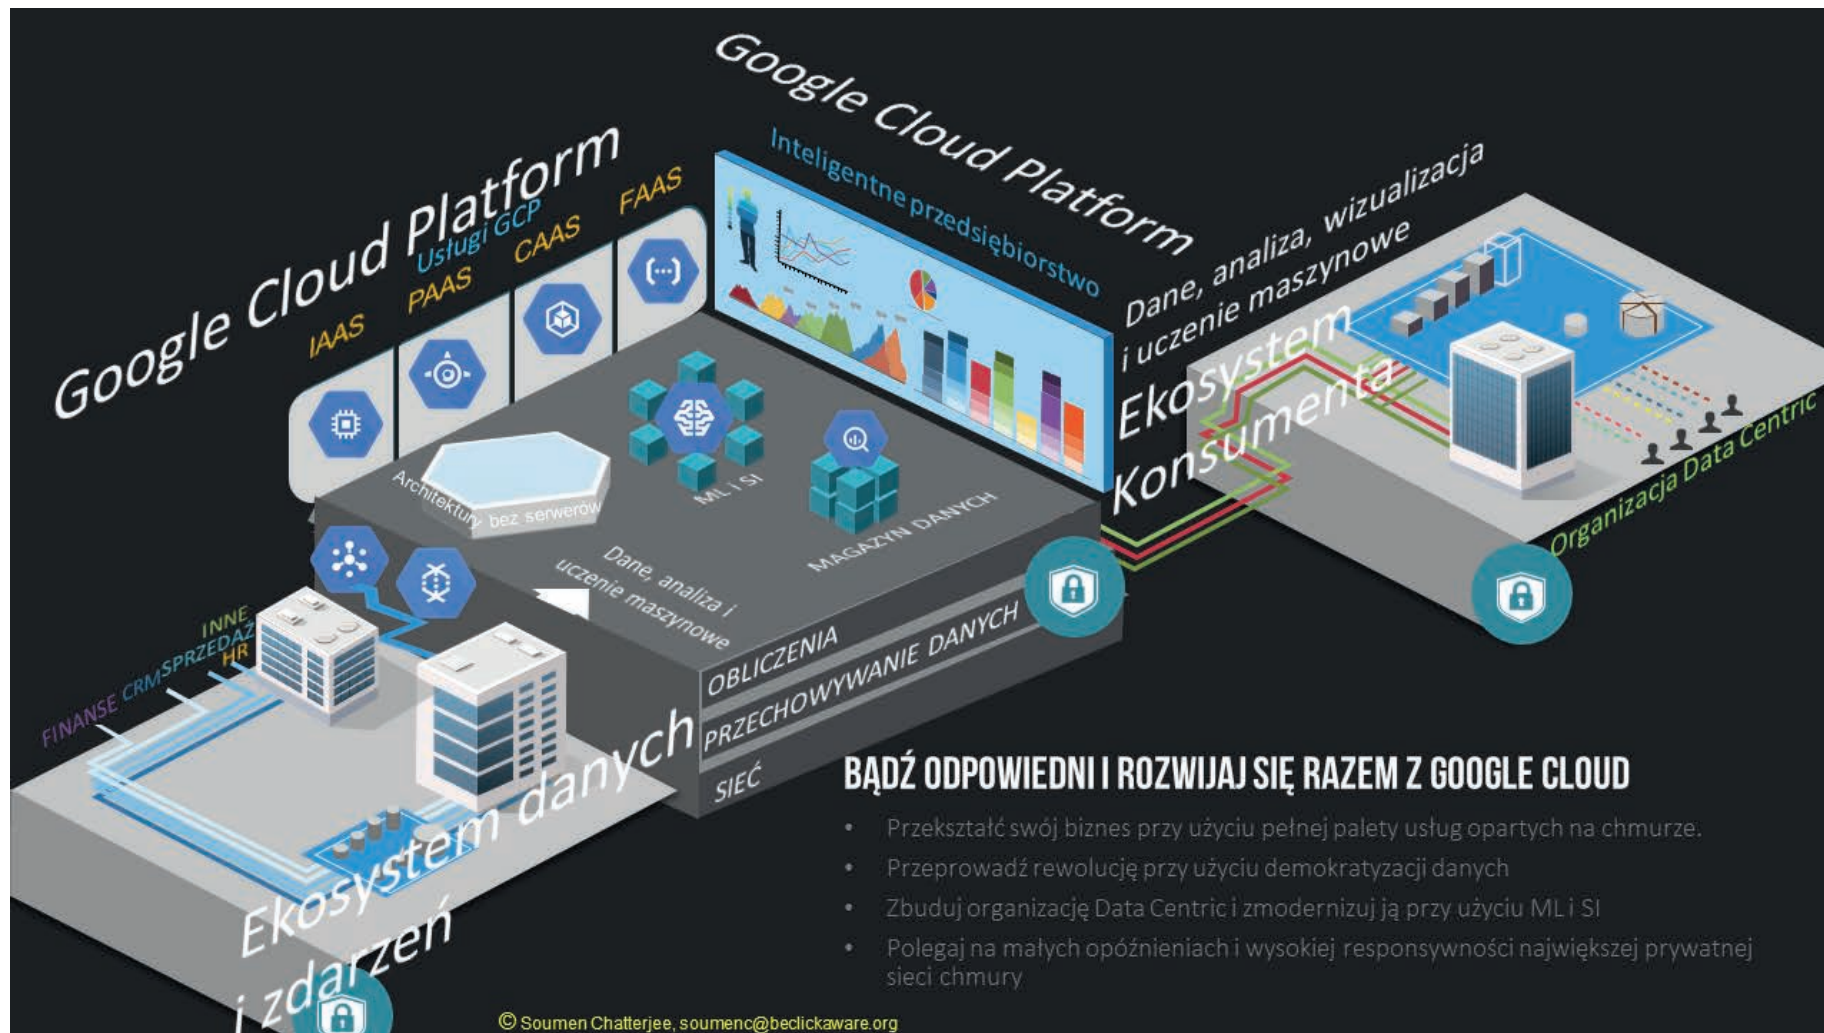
Google Cloud Platform

Usługi GCP

IAAS

PAAS

CAAS

FAAS

Google Cloud Platform

Inteligentne przedsiębiorstwo

Dane, analiza, wizualizacja i uczenie maszynowe

Ekosystem Konsumenta

Organizacja Data Centric

Architektury bez serwerów

ML i SI

MAGAZYN DANYCH

Dane, analiza i uczenie maszynowe

OBLICZENIA

PRZECHOWYWANIE DANYCH

SIEĆ

INNE

SPRZEDAŻ

HR

CRM

FINANSE

Ekosystem danych i zdarzeń

BĄDŹ ODPOWIEDNI I ROZWIJAJ SIĘ RAZEM Z GOOGLE CLOUD

• Przekształć swój biznes przy użyciu pełnej palety usług opartych na chmurze.
• Przeprowadź rewolucję przy użyciu demokratyzacji danych
• Zbuduj organizację Data Centric i zmodernizuj ją przy użyciu ML i SI
• Polegaj na małych opóźnieniach i wysokiej responsywności największej prywatnej sieci chmury

© Soumen Chatterjee, soumenc@beclickaware.org